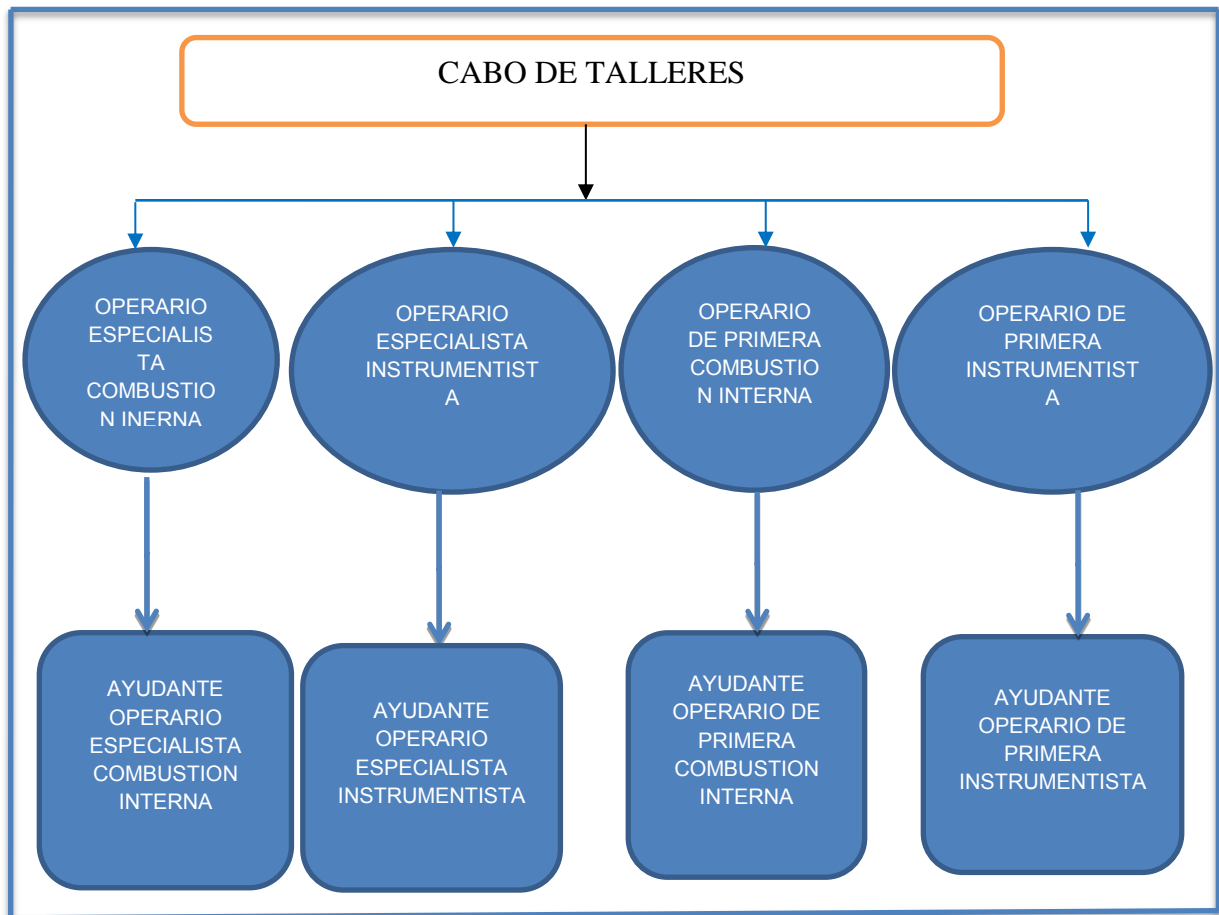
CABO DE TALLERES

OPERARIO ESPECIALISTA COMBUSTION INERNA

OPERARIO ESPECIALISTA INSTRUMENTISTA

OPERARIO DE PRIMERA COMBUSTION INTERNA

OPERARIO DE PRIMERA INSTRUMENTISTA

AYUDANTE OPERARIO ESPECIALISTA COMBUSTION INTERNA

AYUDANTE OPERARIO ESPECIALISTA INSTRUMENTISTA

AYUDANTE OPERARIO DE PRIMERA COMBUSTION INTERNA

AYUDANTE OPERARIO DE PRIMERA INSTRUMENTISTA